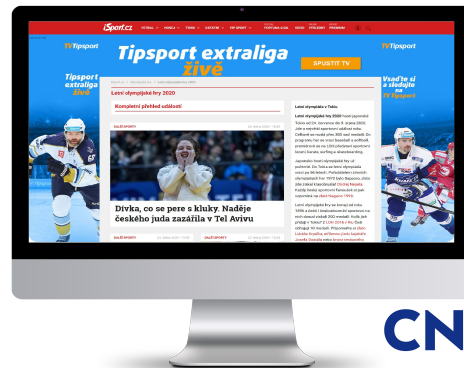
iSport.cz

TV Tipsport

Tipsport extraliga živě

SPUSTIT TV

Tipsport extraliga

TV Tipsport

Vsaď te si a sledujte

Letní olympijské hry 2020

Kompletní přehled událostí

Dívka, co se pere s kluky. Naděje českého juda zazářila v Tel Avivu

Letní olympijské hry v Tokiu

CN